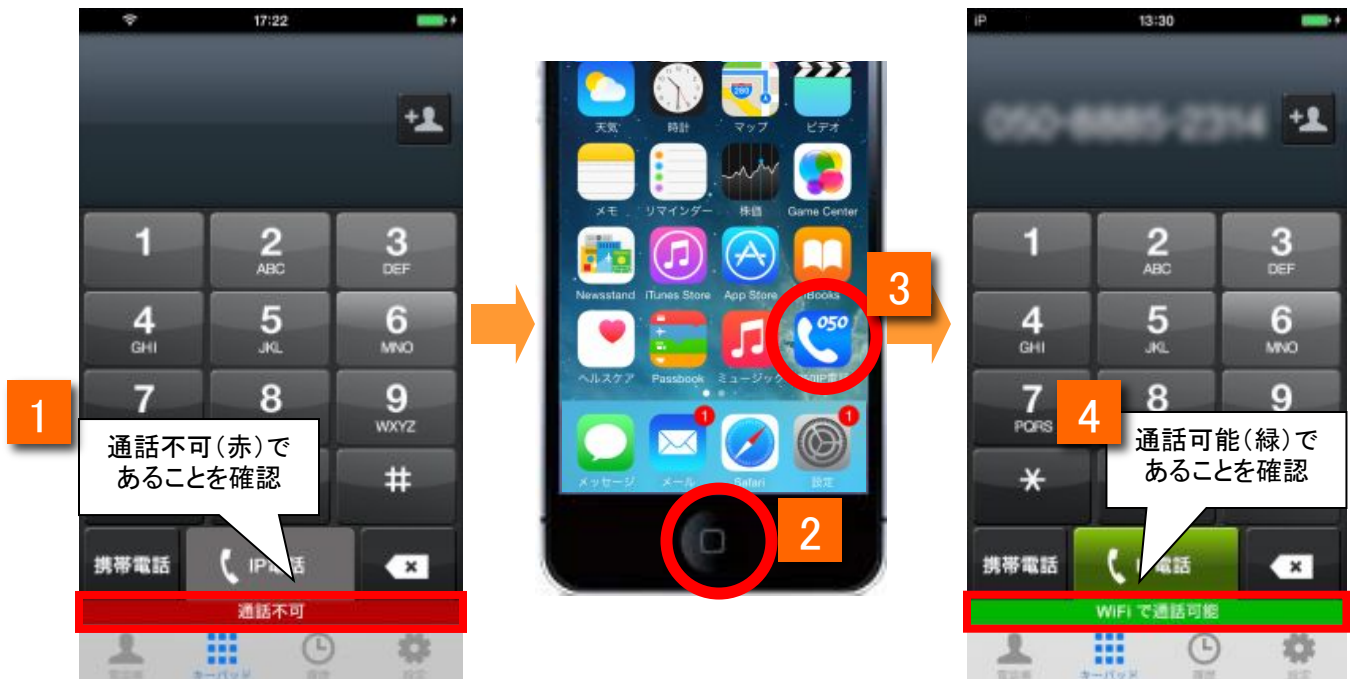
17:22

1
2
ABC
3
DEF
4
GHI
5
JKL
6
MNO
7
8
9
WXYZ
#

1

通話不可(赤)であることを確認

携帯電話
IP電話

通話不可

天気
時計
マップ
ビデオ
メモ
リマインダー
株価
Game Center
Newsstand
iTunes Store
App Store
iBooks
ヘルスケア
Passbook
ミュージック
050
メッセージ
メール
Safari
設定

2

3

IP
13:30

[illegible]

1
2
ABC
3
DEF
4
GHI
5
JKL
6
MNO
7
PQRS
8
9
*

4

通話可能(緑)であることを確認

携帯電話
電話

WiFi で通話可能

キーパッド